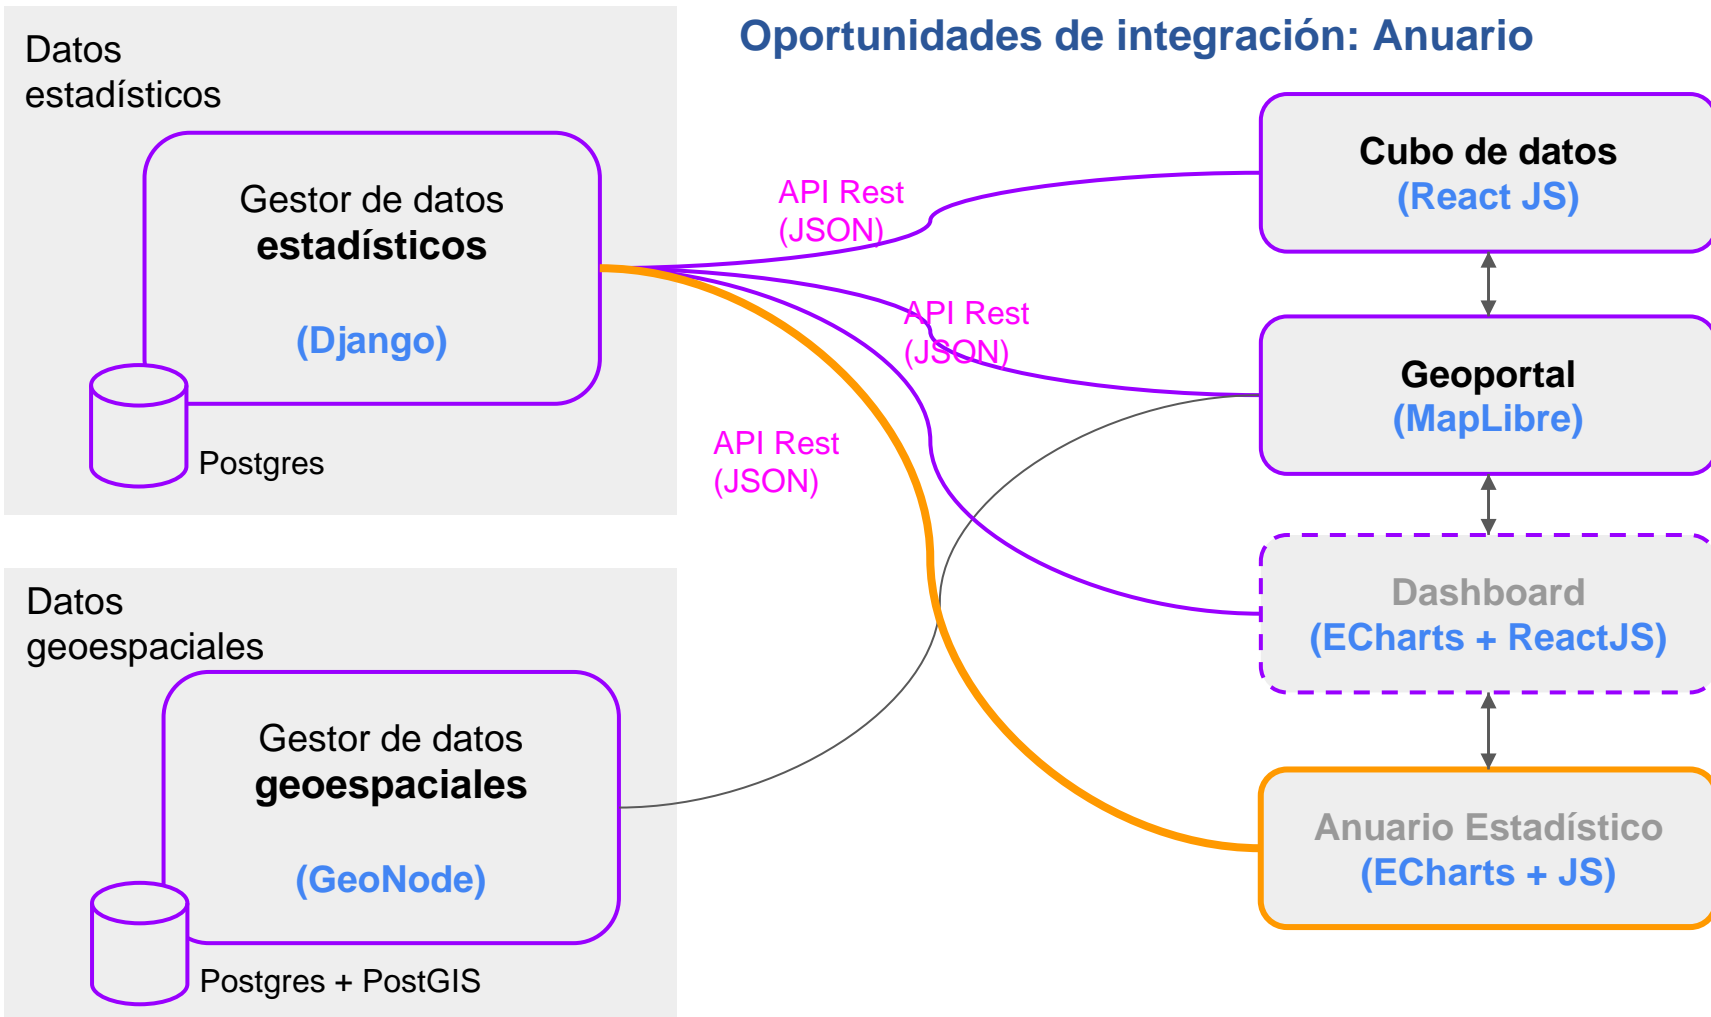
Oportunidades de integración: Anuario

Datos estadísticos

Gestor de datos
estadísticos

(Django)

Postgres

Datos geoespaciales

Gestor de datos
geoespaciales

(GeoNode)

Postgres + PostGIS

API Rest
(JSON)

API Rest
(JSON)

API Rest
(JSON)

Cubo de datos
(React JS)

Geoportal
(MapLibre)

Dashboard
(ECharts + ReactJS)

Anuario Estadístico
(ECharts + JS)